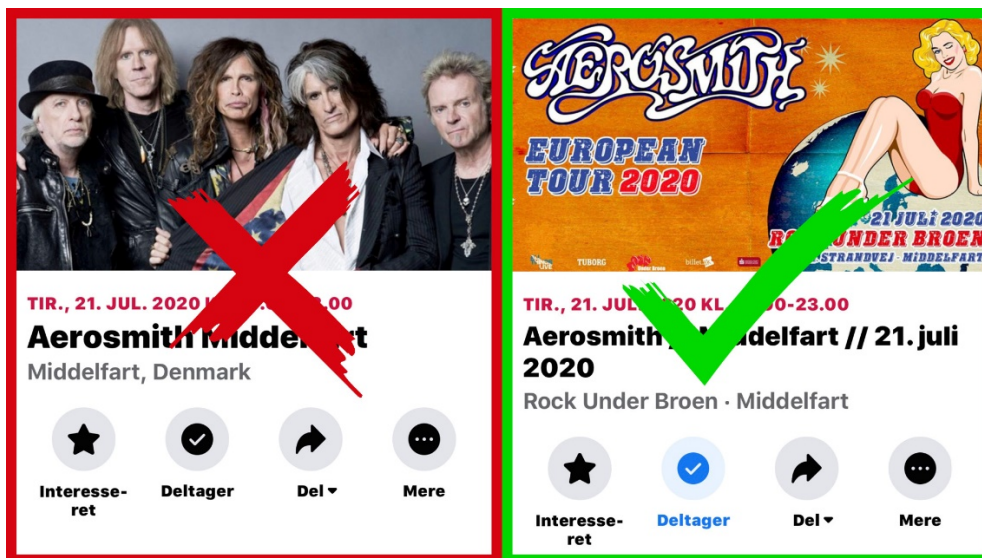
TIR., 21. JUL. 2020 K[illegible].00

Aerosmith Middel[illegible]t

Middelfart, Denmark

Interesseret

Deltager

Del

Mere

AEROSMITH

EUROPEAN TOUR 2020

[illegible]21 JULI 2020

RO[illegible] UNDER BROEN

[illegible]STRANDVEJ · MIDDELFART

TUBORG

TIR., 21. JUL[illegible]20 KL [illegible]00-23.00

Aerosmith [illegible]delfart // 21. juli 2020

Rock Under Broen · Middelfart

Interesseret

Deltager

Del

Mere